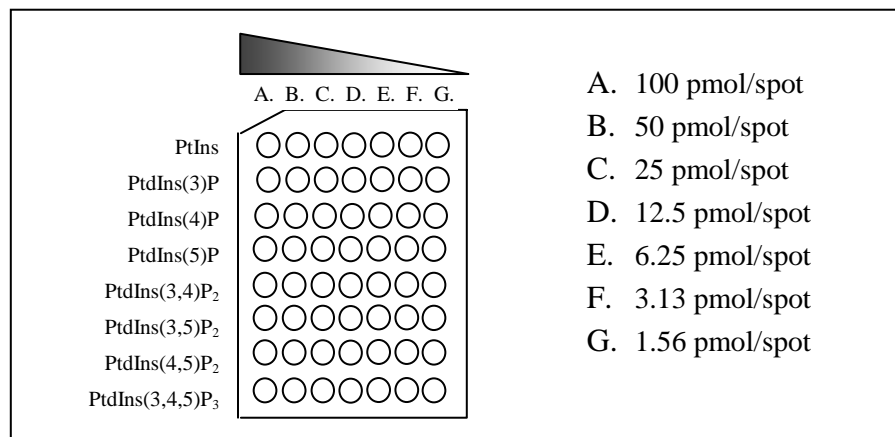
A. B. C. D. E. F. G.

PtIns
PtdIns(3)P
PtdIns(4)P
PtdIns(5)P
PtdIns(3,4)$P_2$
PtdIns(3,5)$P_2$
PtdIns(4,5)$P_2$
PtdIns(3,4,5)$P_3$

A. 100 pmol/spot
B. 50 pmol/spot
C. 25 pmol/spot
D. 12.5 pmol/spot
E. 6.25 pmol/spot
F. 3.13 pmol/spot
G. 1.56 pmol/spot